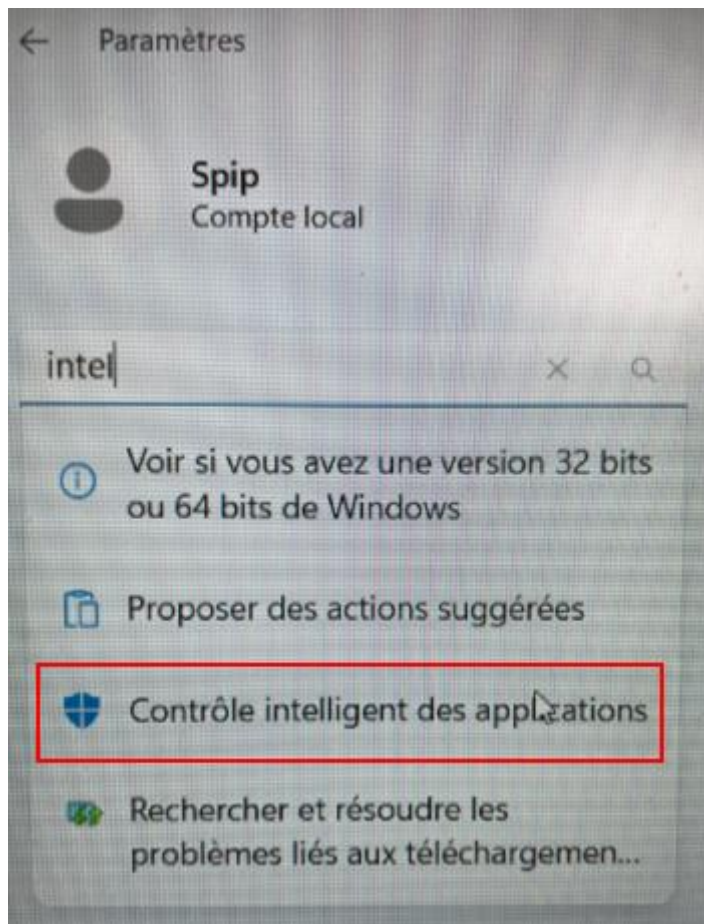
Paramètres

Spip
Compte local

intel

Voir si vous avez une version 32 bits ou 64 bits de Windows

Proposer des actions suggérées

Contrôle intelligent des applications

Rechercher et résoudre les problèmes liés aux téléchargemen...